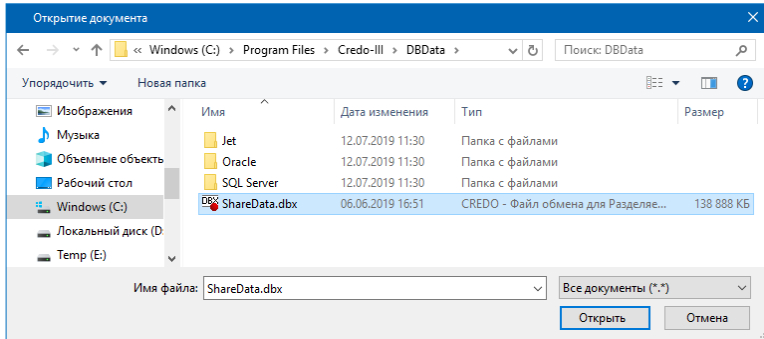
Открытие документа

« Windows (C:) > Program Files > Credo-III > DBData

Поиск: DBData

Упорядочить ▾ Новая папка

Изображения
Музыка
Объемные объекть
Рабочий стол
Windows (C:)
Локальный диск (D
Temp (E:)

| Имя | Дата изменения | Тип | Размер |
|---|---|---|---|
| Jet | 12.07.2019 11:30 | Папка с файлами | |
| Oracle | 12.07.2019 11:30 | Папка с файлами | |
| SQL Server | 12.07.2019 11:30 | Папка с файлами | |
| ShareData.dbx | 06.06.2019 16:51 | CREDO - Файл обмена для Разделяе... | 138 888 КБ |

Имя файла: ShareData.dbx

Все документы (*.*)

Открыть Отмена